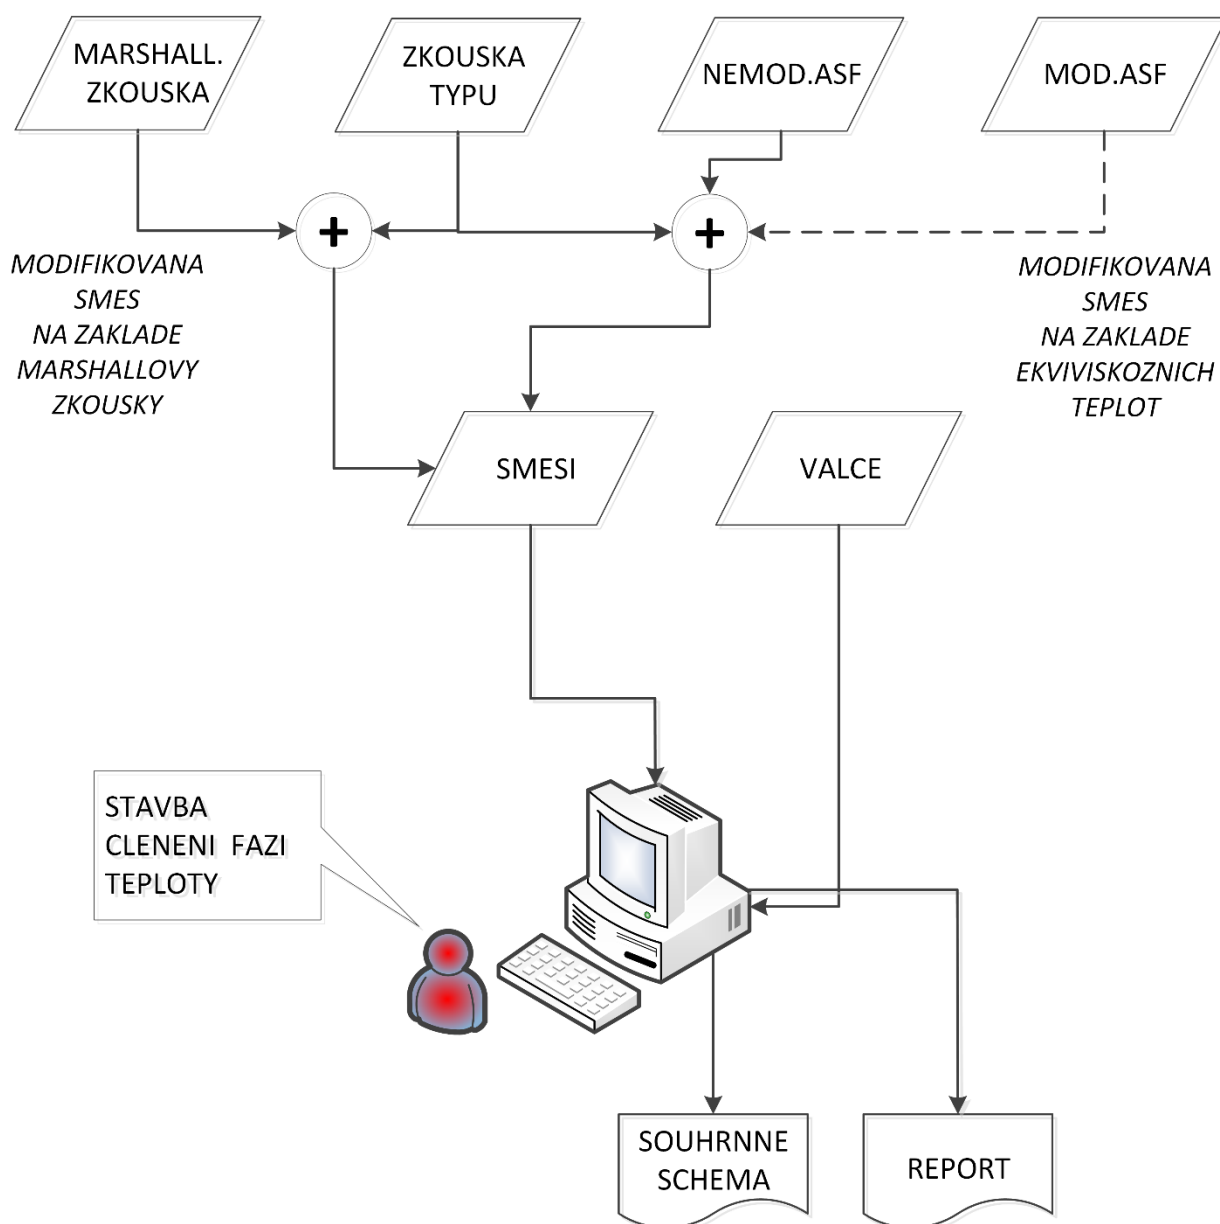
MARSHALL. ZKOUSKA

ZKOUSKA TYPU

NEMOD.ASF

MOD.ASF

+

+

MODIFIKOVANA SMES NA ZAKLADE MARSHALLOVY ZKOUSKY

MODIFIKOVANA SMES NA ZAKLADE EKVIVISKOZNICH TEPLOT

SMESI

VALCE

STAVBA
CLENENI FAZI
TEPLOTY

SOUHRNNE SCHEMA

REPORT